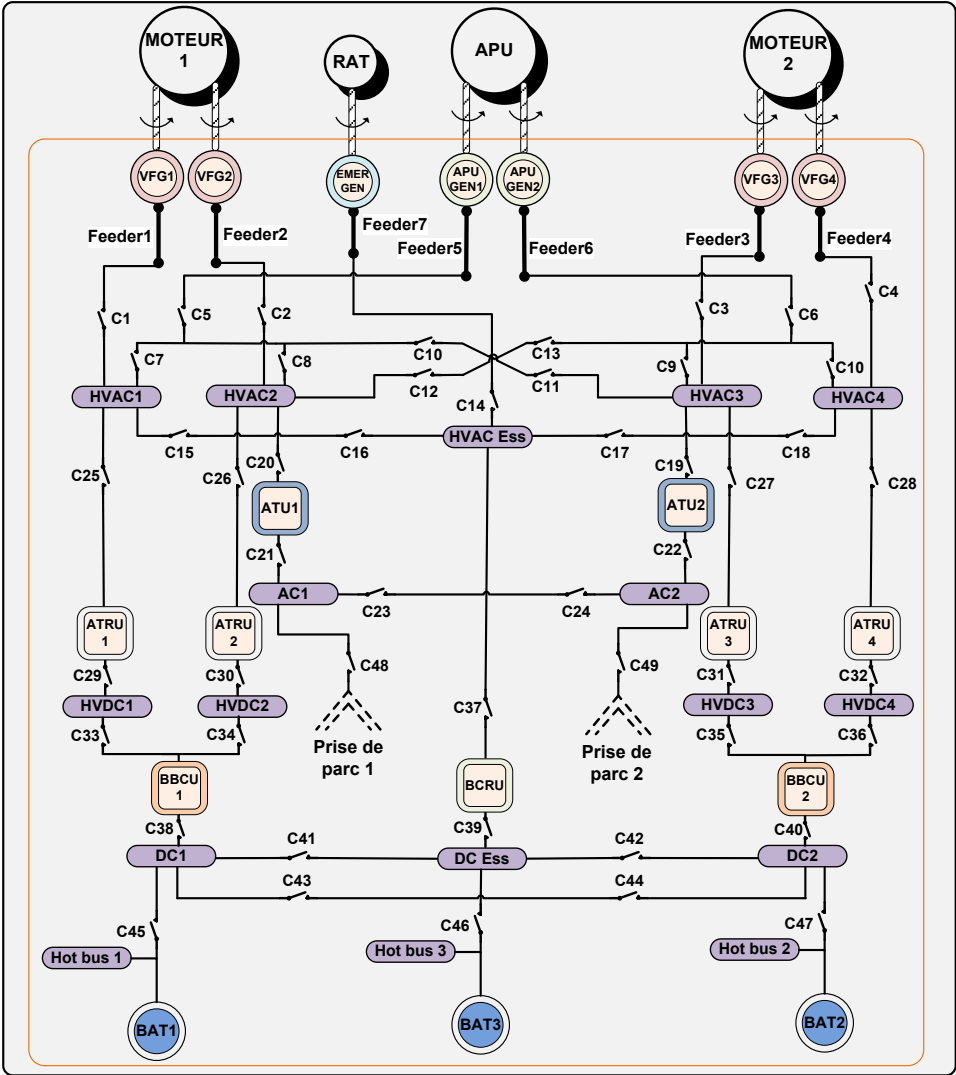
MOTEUR 1

RAT

APU

MOTEUR 2

VFG1 VFG2 EMER GEN APU GEN1 APU GEN2 VFG3 VFG4

Feeder1 Feeder2 Feeder7 Feeder5 Feeder6 Feeder3 Feeder4

C1 C5 C2 C3 C6 C4

C7 C8 C10 C13 C9 C10

C12 C11

HVAC1 HVAC2 HVAC3 HVAC4

C14

C15 C16 HVAC Ess C17 C18

C25 C26 C20 C19 C27 C28

ATU1 ATU2

C21 C22

AC1 C23 C24 AC2

ATRU 1 ATRU 2 ATRU 3 ATRU 4

C48 C49

C29 C30 C31 C32

HVDC1 HVDC2 HVDC3 HVDC4

C37

C33 C34 C35 C36

Prise de parc 1

Prise de parc 2

BBCU 1 BCRU BBCU 2

C38 C39 C40

DC1 C41 DC Ess C42 DC2

C43 C44

C45 C46 C47

Hot bus 1 Hot bus 3 Hot bus 2

BAT1 BAT3 BAT2